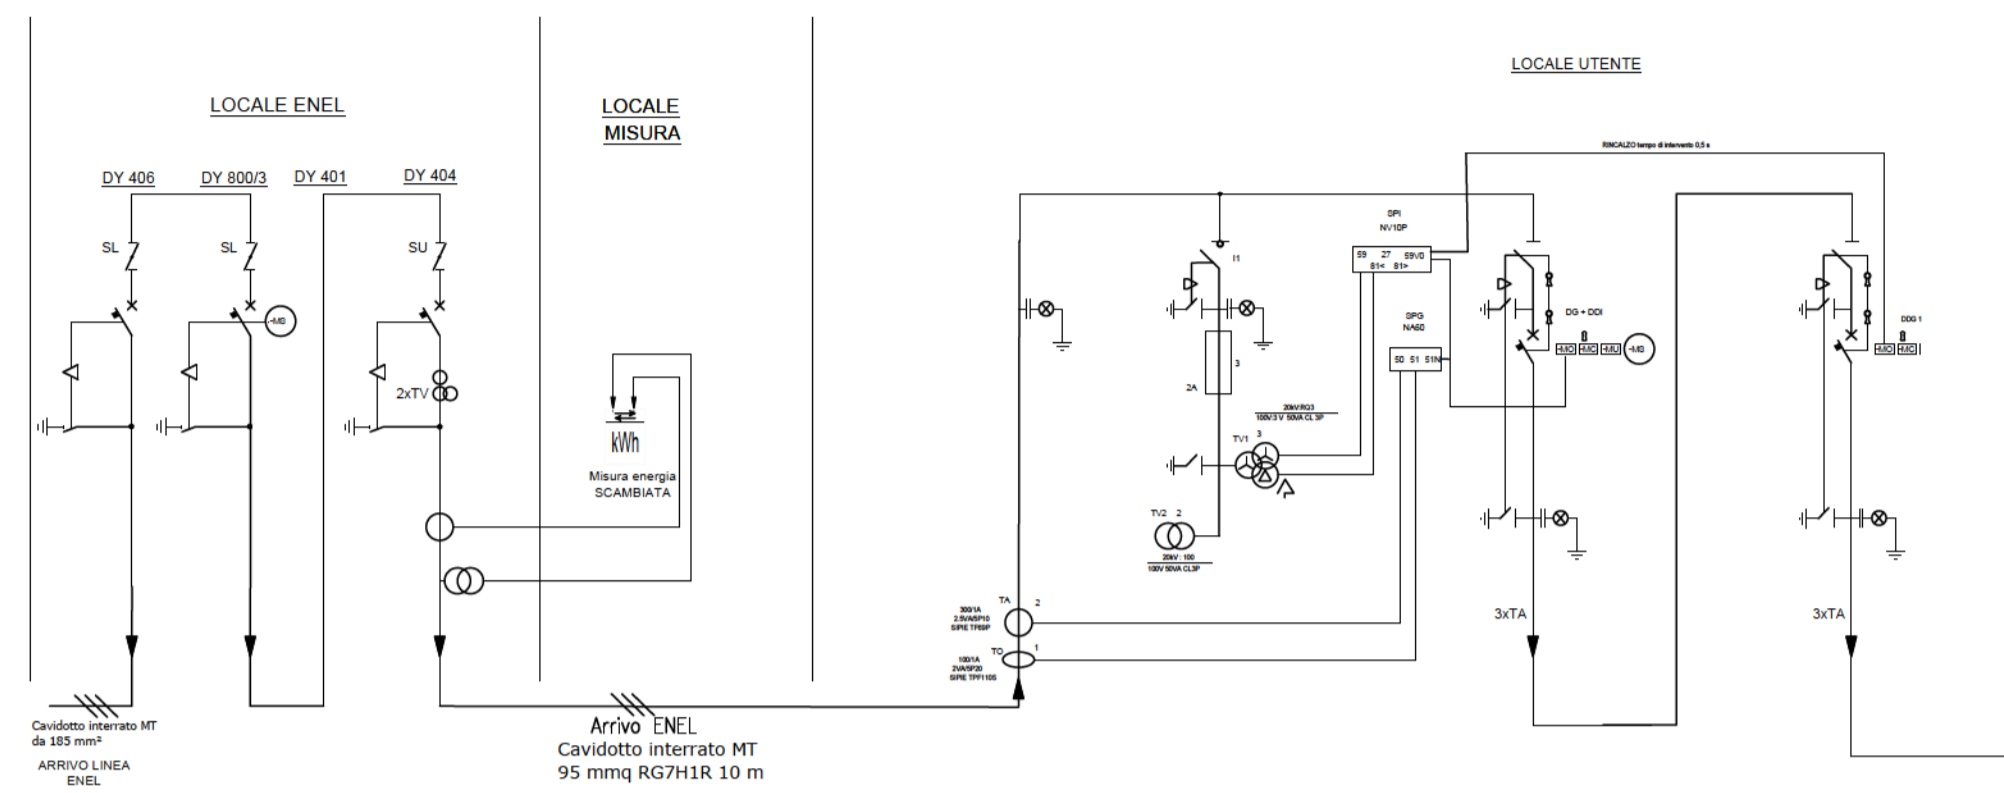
LOCALE ENEL

LOCALE MISURA

LOCALE UTENTE

RINCALZO tempo di intervento 0,5 s

DY 406
DY 800/3
DY 401
DY 404

SL
SL
SU

MS

2xTV

kWh
Misura energia SCAMBIATA

SPI
NV10P
59 27 59V0
81< 81>

SPG
NA60
50 51 51N

I1
3
2A

20kV/RG3
100V/3 V 50VA CL 3P

TV1 3

TV2 2
20kV : 100
100V 50VA CL3P

DG + DDI
MC MC MU MS

DDG 1
MC MC

TA 2
300/1A
2,5VA/5P10
SIPIE TF60P

TO 1
100/1A
2VA/5P20
SIPIE TPF110S

3xTA
3xTA

Cavidotto interrato MT da 185 mm²

ARRIVO LINEA ENEL

Arrivo ENEL
Cavidotto interrato MT
95 mmq RG7H1R 10 m